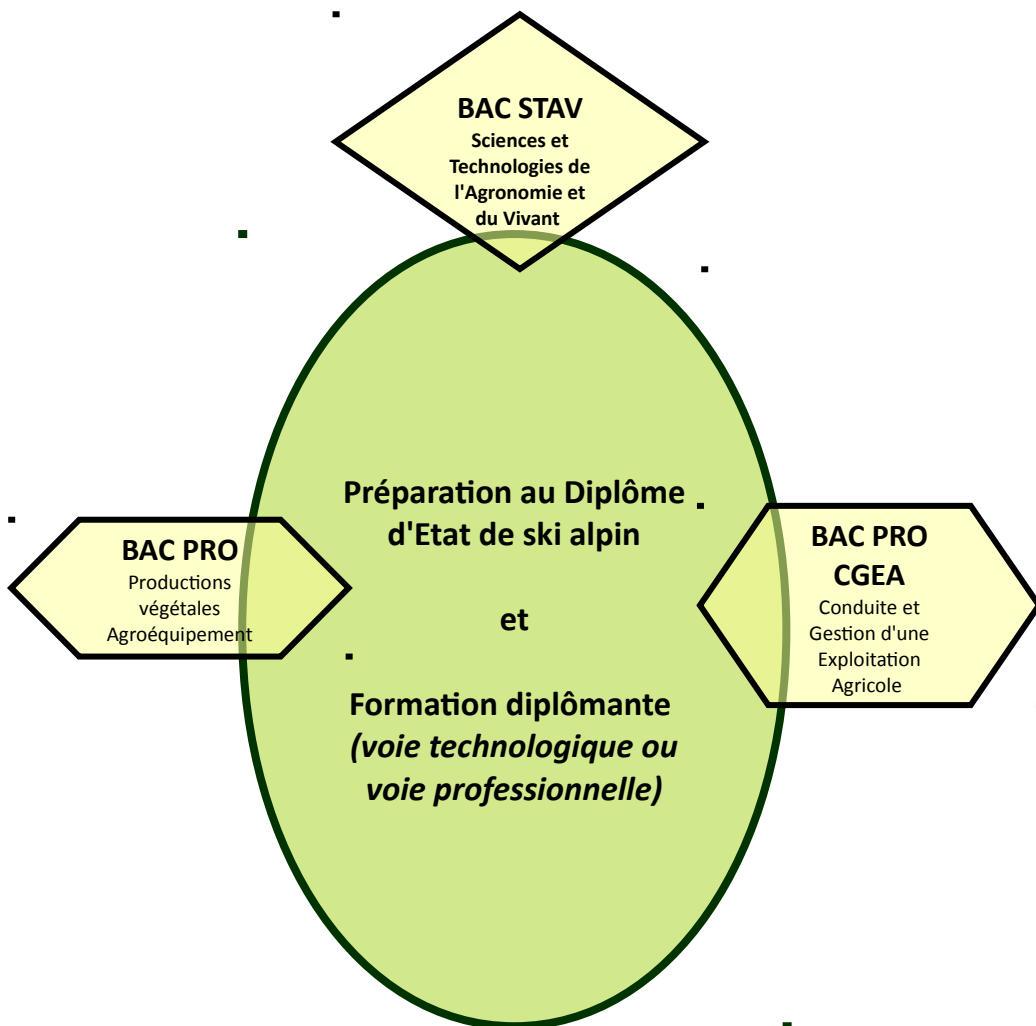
BAC STAV
Sciences et Technologies de l'Agronomie et du Vivant

BAC PRO
Productions végétales Agroéquipement

Préparation au Diplôme d'Etat de ski alpin

et

Formation diplômante
*(voie technologique ou voie professionnelle)*

BAC PRO CGEA
Conduite et Gestion d'une Exploitation Agricole